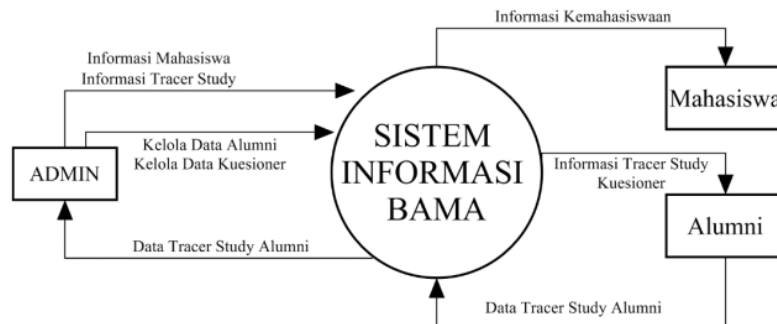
Informasi Kemahasiswaan

Informasi Mahasiswa
Informasi Tracer Study

Mahasiswa

Kelola Data Alumni
Kelola Data Kuesioner

ADMIN

SISTEM
INFORMASI
BAMA

Informasi Tracer Study
Kuesioner

Alumni

Data Tracer Study Alumni

Data Tracer Study Alumni